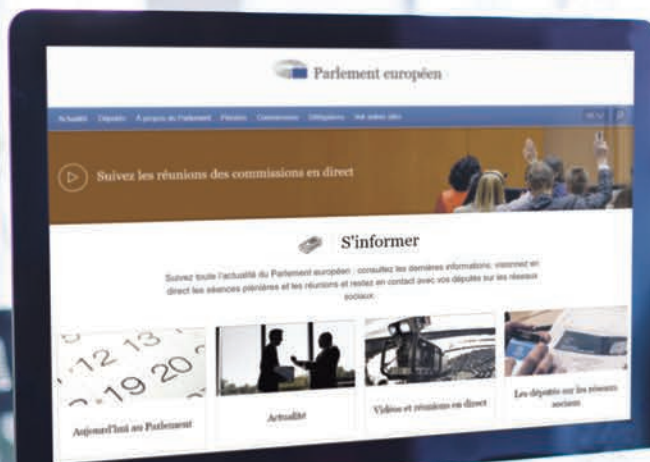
Parlement européen

Actualité Députés À propos du Parlement Plénière Commissions Délégations Voir autres sites

Suivez les réunions des commissions en direct

S'informer

Suivez toute l'actualité du Parlement européen : consultez les dernières informations, visionnez en direct les séances plénières et les réunions et restez en contact avec vos députés sur les réseaux sociaux.

12 13 19 20

Aujourd'hui au Parlement

Actualité

Vidéos et réunions en direct

Les députés sur les réseaux sociaux